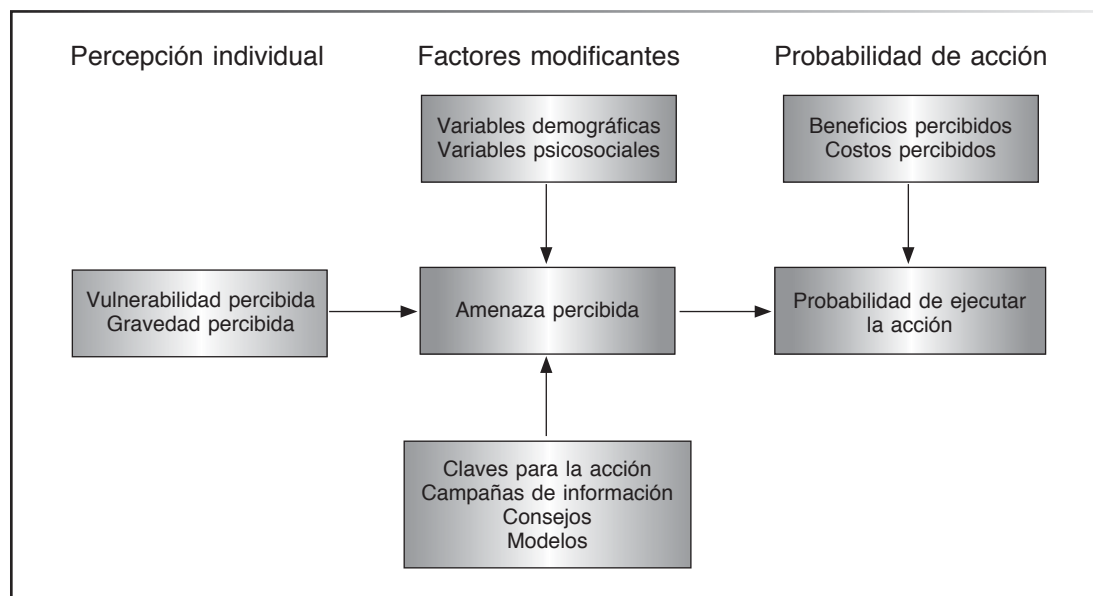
Percepción individual

Factores modificantes

Probabilidad de acción

Variables demográficas
Variables psicosociales

Beneficios percibidos
Costos percibidos

Vulnerabilidad percibida
Gravedad percibida

Amenaza percibida

Probabilidad de ejecutar la acción

Claves para la acción
Campañas de información
Consejos
Modelos